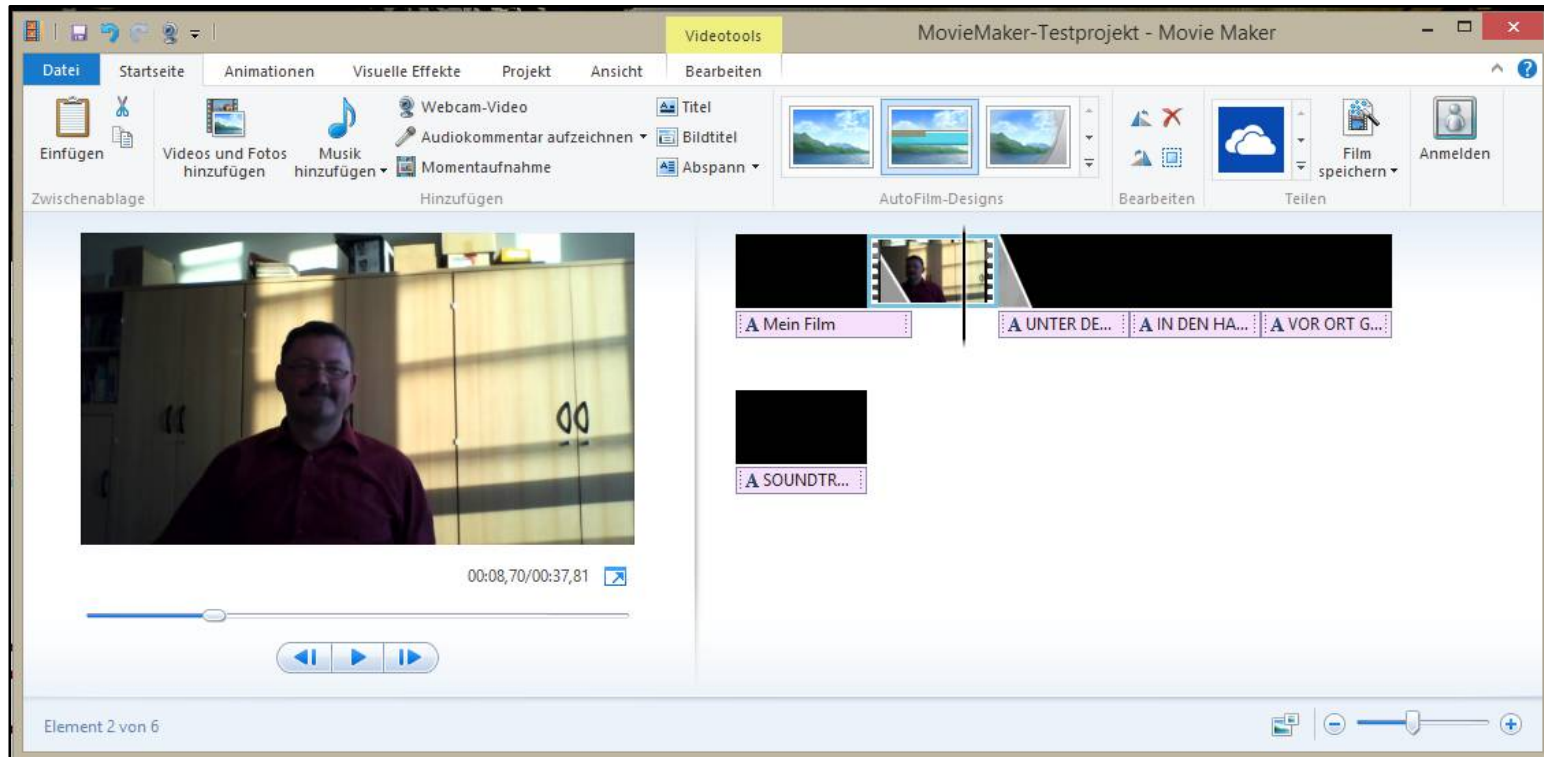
Videotools

MovieMaker-Testprojekt - Movie Maker

Datei
Startseite
Animationen
Visuelle Effekte
Projekt
Ansicht
Bearbeiten

Einfügen
Zwischenablage

Videos und Fotos hinzufügen
Musik hinzufügen
Webcam-Video
Audiokommentar aufzeichnen
Momentaufnahme
Titel
Bildtitel
Abspann
Hinzufügen

AutoFilm-Designs

Bearbeiten

Film speichern
Teilen

Anmelden

00:08,70/00:37,81

A Mein Film
A UNTER DE...
A IN DEN HA...
A VOR ORT G...

A SOUNDTR...

Element 2 von 6